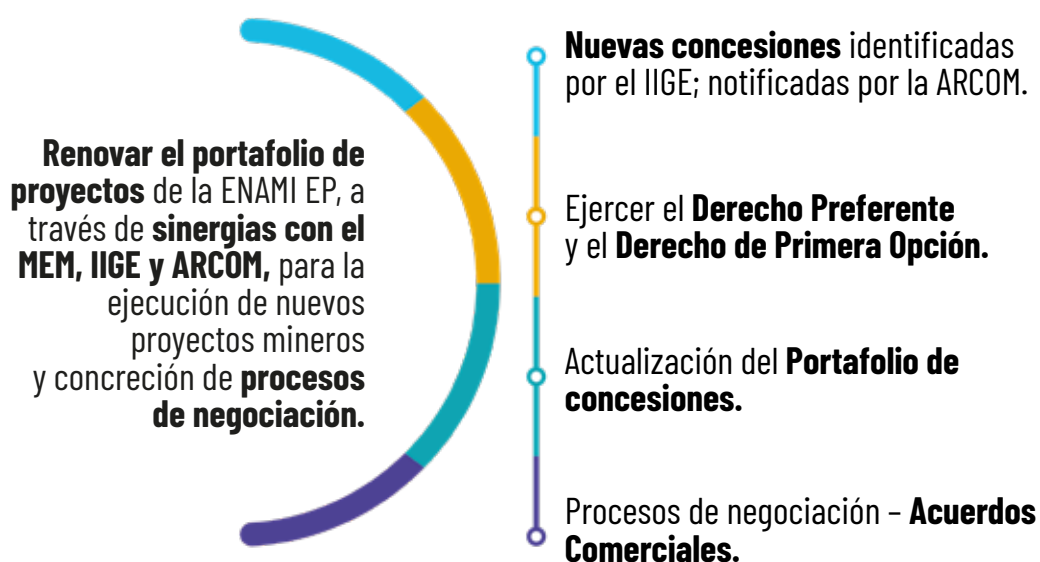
Renovar el portafolio de proyectos de la ENAMI EP, a través de sinergias con el MEM, IIGE y ARCOM, para la ejecución de nuevos proyectos mineros y concreción de procesos de negociación.

Nuevas concesiones identificadas por el IIGE; notificadas por la ARCOM.

Ejercer el Derecho Preferente y el Derecho de Primera Opción.

Actualización del Portafolio de concesiones.

Procesos de negociación – Acuerdos Comerciales.